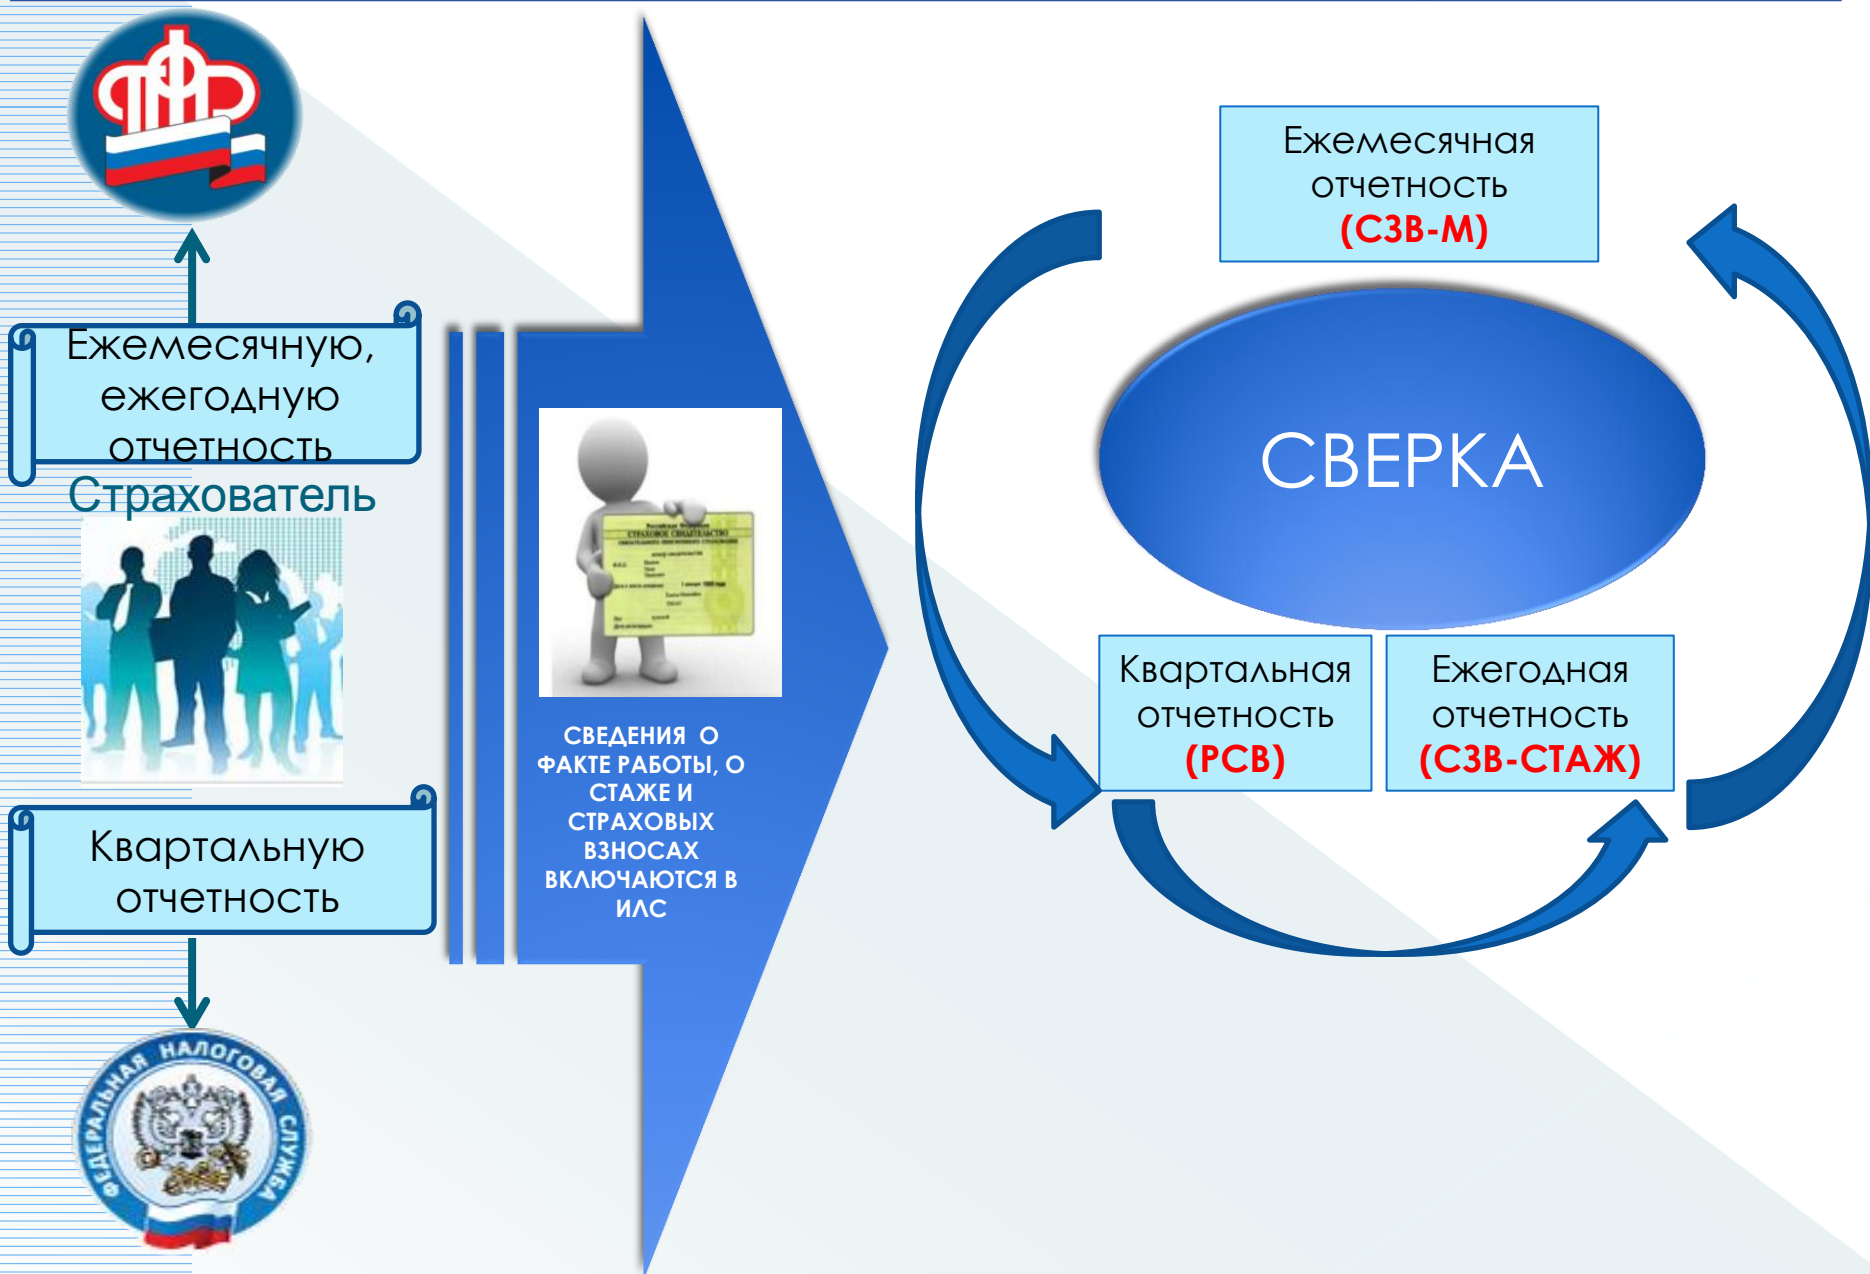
Ежемесячную, ежегодную отчетность

Страхователь

Квартальную отчетность

ФЕДЕРАЛЬНАЯ НАЛОГОВАЯ СЛУЖБА

СВЕДЕНИЯ О ФАКТЕ РАБОТЫ, О СТАЖЕ И СТРАХОВЫХ ВЗНОСАХ ВКЛЮЧАЮТСЯ В ИЛС

Ежемесячная отчетность (СЗВ-М)

СВЕРКА

Квартальная отчетность (РСВ)

Ежегодная отчетность (СЗВ-СТАЖ)